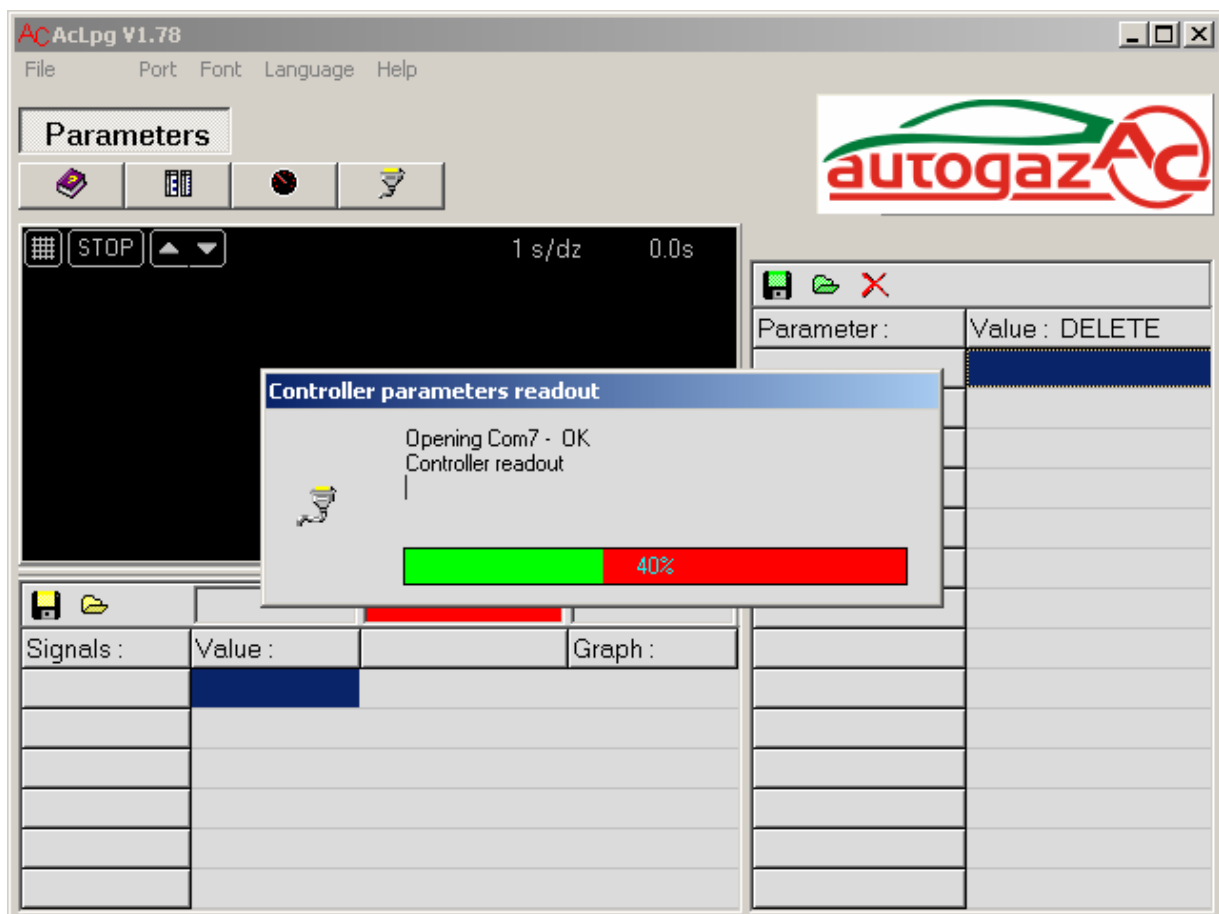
AC AcLpg V1.78

File Port Font Language Help

Parameters

autogaz AC

STOP 1 s/dz 0.0s

Parameter : Value : DELETE

Controller parameters readout

Opening Com7 - OK
Controller readout

40%

Signals : Value : Graph :